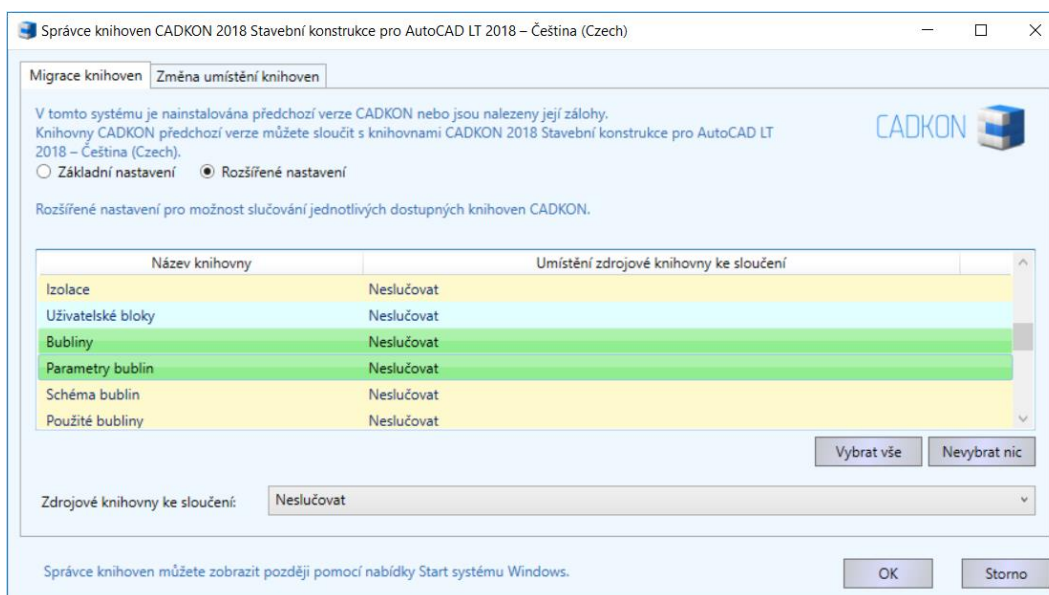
Správce knihoven CADKON 2018 Stavební konstrukce pro AutoCAD LT 2018 – Čeština (Czech)

Migrace knihoven | Změna umístění knihoven

V tomto systému je nainstalována předchozí verze CADKON nebo jsou nalezeny její zálohy. Knihovny CADKON předchozí verze můžete sloučit s knihovnami CADKON 2018 Stavební konstrukce pro AutoCAD LT 2018 – Čeština (Czech).

CADKON

Základní nastavení
Rozšířené nastavení

Rozšířené nastavení pro možnost slučování jednotlivých dostupných knihoven CADKON.

| Název knihovny | Umístění zdrojové knihovny ke sloučení |
|---|---|
| Izolace | Neslučovat |
| Uživatelské bloky | Neslučovat |
| Bubliny | Neslučovat |
| Parametry bublin | Neslučovat |
| Schéma bublin | Neslučovat |
| Použité bubliny | Neslučovat |

Vybrat vše
Nevybrat nic

Zdrojové knihovny ke sloučení: Neslučovat

Správce knihoven můžete zobrazit později pomocí nabídky Start systému Windows.

OK
Storno